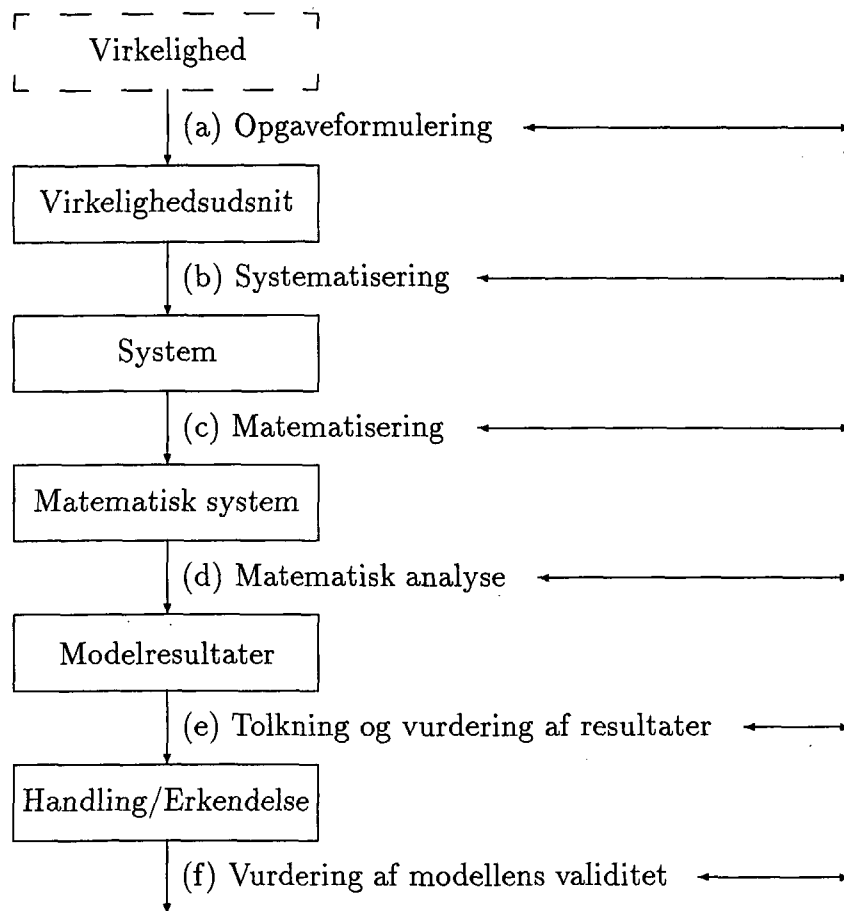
Virkelighed

(a) Opgaveformulering

Virkelighedsudsnit

(b) Systematisering

System

(c) Matematisering

Matematisk system

(d) Matematisk analyse

Modelresultater

(e) Tolkning og vurdering af resultater

Handling/Erkendelse

(f) Vurdering af modellens validitet